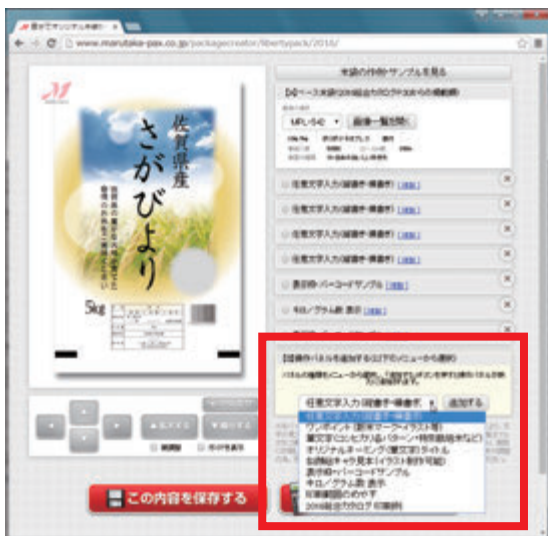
www.marutake-pax.co.jp/packagecreator/libertypack/2016/

佐賀県産
さがびより

5kg

実袋の作例やサンプルを見る

MFL-5-K2
画像一覧を開く

任意文字入力(縦書き・横書き) [削除]
任意文字入力(縦書き・横書き) [削除]
任意文字入力(縦書き・横書き) [削除]
任意文字入力(縦書き・横書き) [削除]
表示枠・バーコードサンプル [削除]
キロ／グラム数 表示 [削除]

任意文字入力(縦書き・横書き)
追加する
任意文字入力(縦書き・横書き)
ワンポイント(家紋マーク・イラスト等)
筆文字(コシヒカリ＆パターン・特別栽培米など)
オリジナルネーミング(筆文字)タイトル
お米屋キャラ見本(イラスト制作可能)
表示枠・バーコードサンプル
キロ／グラム数 表示
印刷範囲のめやす
2016総合カタログ印刷柄

この内容を保存する